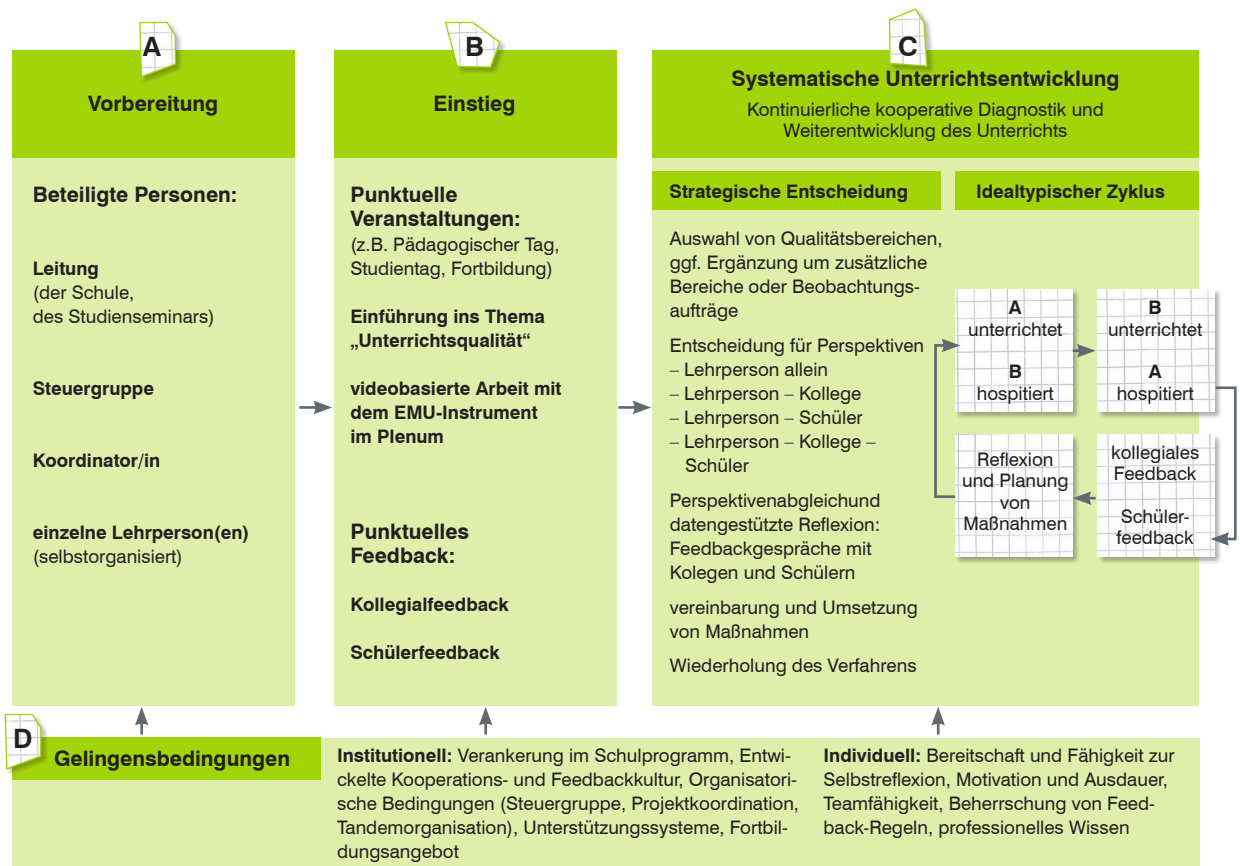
A

Vorbereitung

Beteiligte Personen:

Leitung
(der Schule, des Studienseminars)

Steuergruppe

Koordinator/in

einzelne Lehrperson(en)
(selbstorganisiert)

B

Einstieg

Punktuelle Veranstaltungen:
(z.B. Pädagogischer Tag, Studientag, Fortbildung)

Einführung ins Thema „Unterrichtsqualität"

videobasierte Arbeit mit dem EMU-Instrument im Plenum

Punktuelles Feedback:

Kollegialfeedback

Schülerfeedback

C

Systematische Unterrichtsentwicklung

Kontinuierliche kooperative Diagnostik und Weiterentwicklung des Unterrichts

Strategische Entscheidung

Auswahl von Qualitätsbereichen, ggf. Ergänzung um zusätzliche Bereiche oder Beobachtungsaufträge

Entscheidung für Perspektiven
– Lehrperson allein
– Lehrperson – Kollege
– Lehrperson – Schüler
– Lehrperson – Kollege – Schüler

Perspektivenabgleichund datengestützte Reflexion: Feedbackgespräche mit Kolegen und Schülern

vereinbarung und Umsetzung von Maßnahmen

Wiederholung des Verfahrens

Idealtypischer Zyklus

A
unterrichtet
B
hospitiert

B
unterrichtet
A
hospitiert

Reflexion und Planung von Maßnahmen

kollegiales Feedback

Schülerfeedback

D

Gelingensbedingungen

Institutionell: Verankerung im Schulprogramm, Entwickelte Kooperations- und Feedbackkultur, Organisatorische Bedingungen (Steuergruppe, Projektkoordination, Tandemorganisation), Unterstützungssysteme, Fortbildungsangebot

Individuell: Bereitschaft und Fähigkeit zur Selbstreflexion, Motivation und Ausdauer, Teamfähigkeit, Beherrschung von Feedback-Regeln, professionelles Wissen